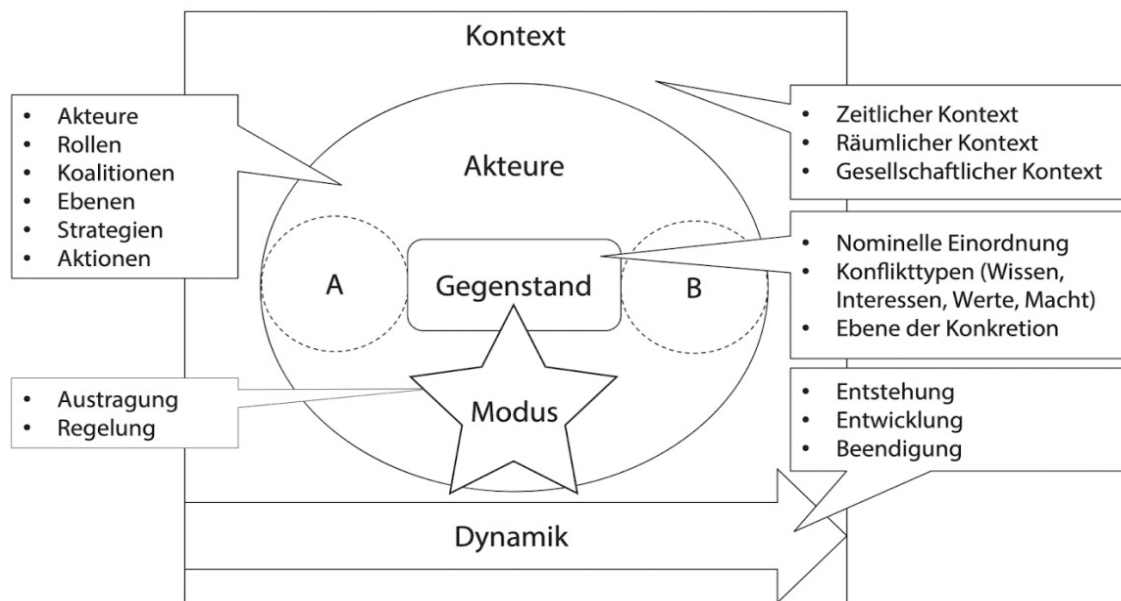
Kontext

- Akteure
- Rollen
- Koalitionen
- Ebenen
- Strategien
- Aktionen

- Zeitlicher Kontext
- Räumlicher Kontext
- Gesellschaftlicher Kontext

Akteure

A

Gegenstand

B

- Nominelle Einordnung
- Konflikttypen (Wissen, Interessen, Werte, Macht)
- Ebene der Konkretion

- Austragung
- Regelung

Modus

- Entstehung
- Entwicklung
- Beendigung

Dynamik